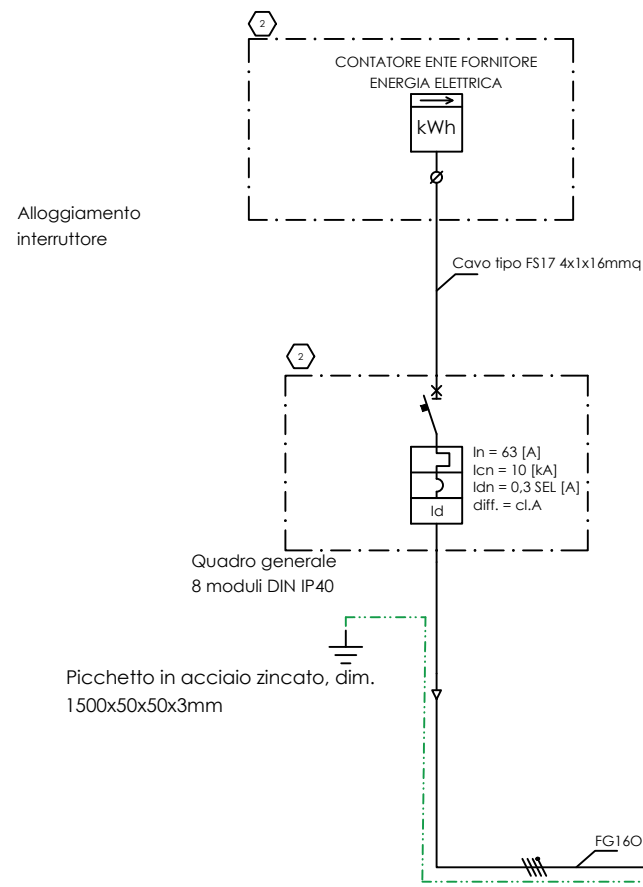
2

CONTATORE ENTE FORNITORE ENERGIA ELETTRICA

kWh

Alloggiamento interruttore

Cavo tipo FS17 4x1x16mmq

2

In = 63 [A]
Icn = 10 [kA]
Idn = 0,3 SEL [A]
diff. = cl.A

Id

Quadro generale
8 moduli DIN IP40

Picchetto in acciaio zincato, dim.
1500x50x50x3mm

FG16O